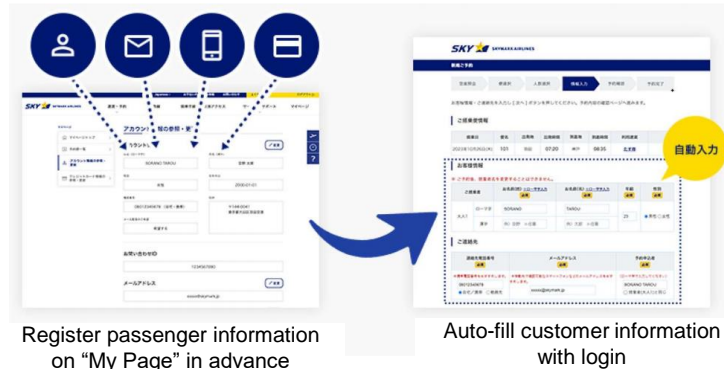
SKY SKYMARK AIRLINES

アカウント情報の参照・変更

SORANO TAROU

1234567890

メールアドレス

xxxxx@skymark.jp

SKY SKYMARK AIRLINES

自動入力

ご搭乗便情報

お客様情報

ご連絡先

Register passenger information on “My Page” in advance

Auto-fill customer information with login